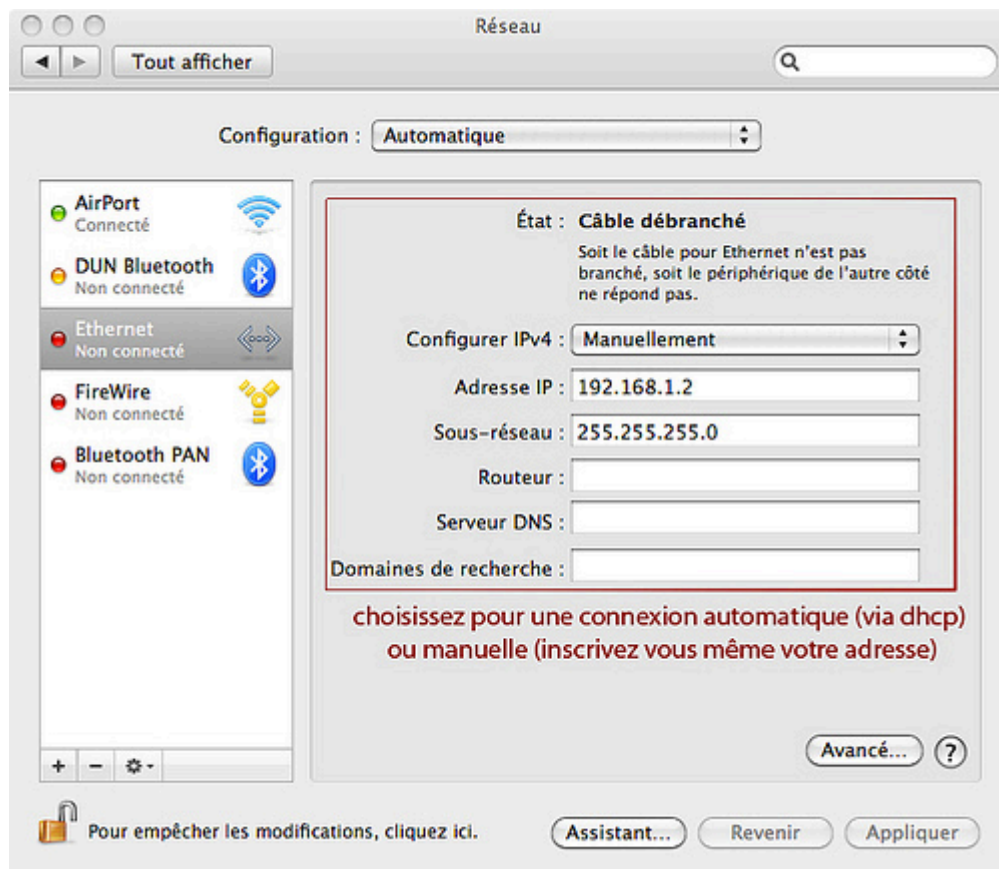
Réseau

Tout afficher

Configuration : Automatique

AirPort
Connecté

DUN Bluetooth
Non connecté

Ethernet
Non connecté

FireWire
Non connecté

Bluetooth PAN
Non connecté

+ − 

État : Câble débranché
Soit le câble pour Ethernet n'est pas branché, soit le périphérique de l'autre côté ne répond pas.

Configurer IPv4 : Manuellement

Adresse IP : 192.168.1.2

Sous-réseau : 255.255.255.0

Routeur :

Serveur DNS :

Domaines de recherche :

choisissez pour une connexion automatique (via dhcp) ou manuelle (inscrivez vous même votre adresse)

Avancé... ?

Pour empêcher les modifications, cliquez ici.

Assistant... Revenir Appliquer